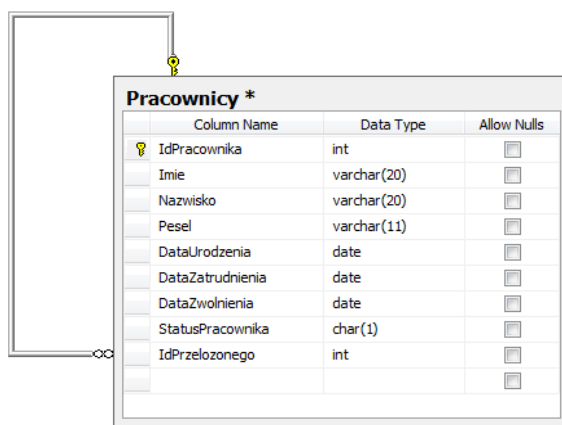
Pracownicy *

| Column Name | Data Type | Allow Nulls |
|---|---|---|
| IdPracownika | int | |
| Imie | varchar(20) | |
| Nazwisko | varchar(20) | |
| Pesel | varchar(11) | |
| DataUrodzenia | date | |
| DataZatrudnienia | date | |
| DataZwolnienia | date | |
| StatusPracownika | char(1) | |
| IdPrzelozonego | int | |
| | | |